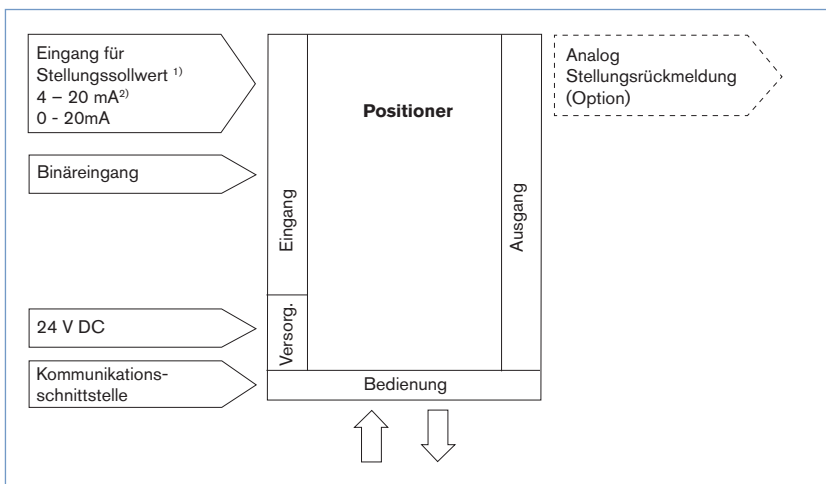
Eingang für Stellungssollwert $^{1)}$
4 – 20 mA$^{2)}$
0 - 20mA

Binäreingang

24 V DC

Kommunikationsschnittstelle

Positioner

Eingang

Versorg.

Ausgang

Bedienung

Analog Stellungsrückmeldung (Option)